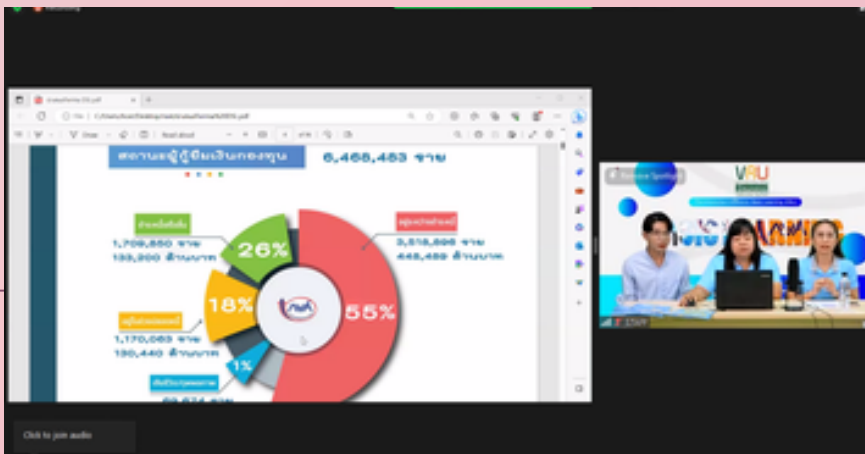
สถานะผู้กู้ยืมเงินกองทุน 6,468,453 ราย

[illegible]
1,709,850 ราย
139,200 ล้านบาท

26%

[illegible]
3,518,896 ราย
448,489 ล้านบาท

55%

18%

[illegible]
1,170,083 ราย
130,440 ล้านบาท

1%

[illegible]
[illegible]

VRU

Remove Spotlight

Click to join audio